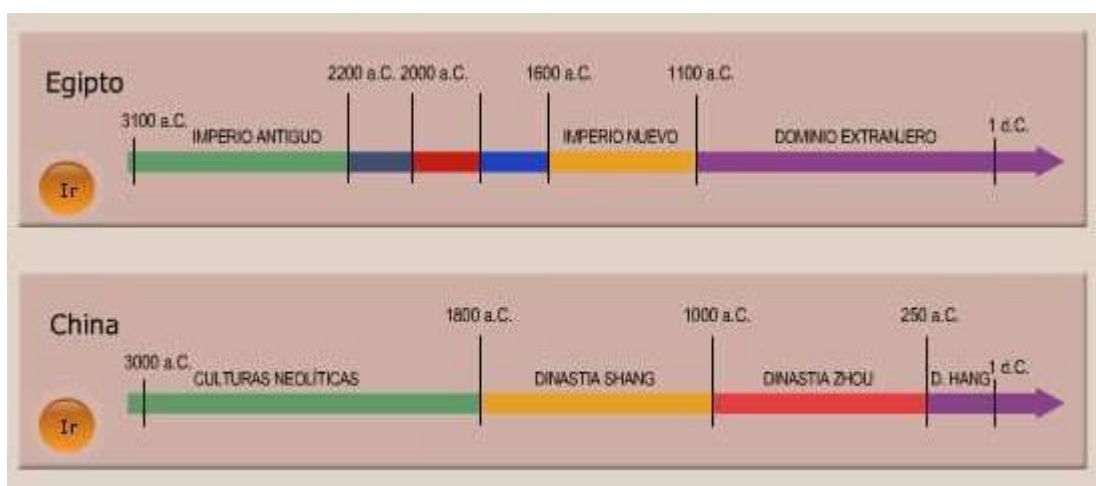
Egipto

2200 a.C. 2000 a.C. 1600 a.C. 1100 a.C.

3100 a.C. IMPERIO ANTIGUO IMPERIO NUEVO DOMINIO EXTRANJERO 1 d.C.

Ir

China

1800 a.C. 1000 a.C. 250 a.C.

3000 a.C. CULTURAS NEOLÍTICAS DINASTIA SHANG DINASTIA ZHOU D. HANG 1 d.C.

Ir